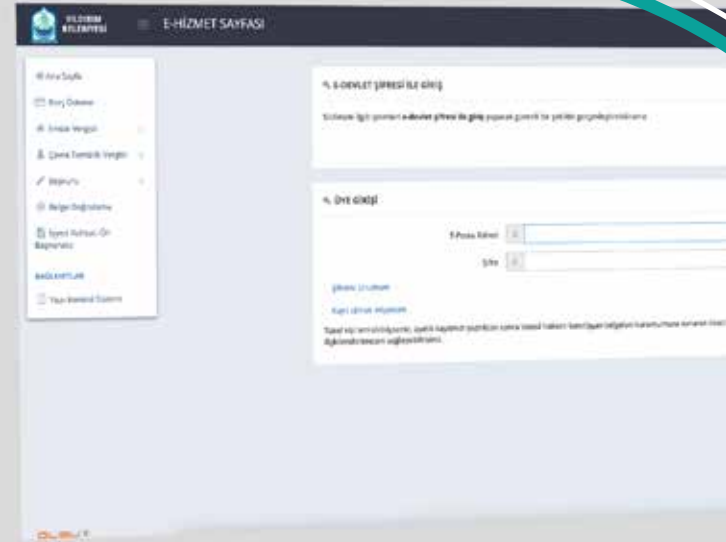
YILDIRIM BELEDİYESİ

E-HİZMET SAYFASI

Ana Sayfa

Borç Ödeme

Emlak Vergisi

Çevre Temizlik Vergisi

Başvuru

Belge Doğrulama

İşyeri Ruhsatı Ön Başvurusu

BAĞLANTILAR

Yapı Denetim Sistemi

E-DEVLET ŞİFRESİ İLE GİRİŞ

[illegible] e-devlet şifresi ile giriş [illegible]

ÜYE GİRİŞİ

E-Posta Adresi

Şifre

Şifremi Unuttum

Kayıt olmak istiyorum

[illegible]